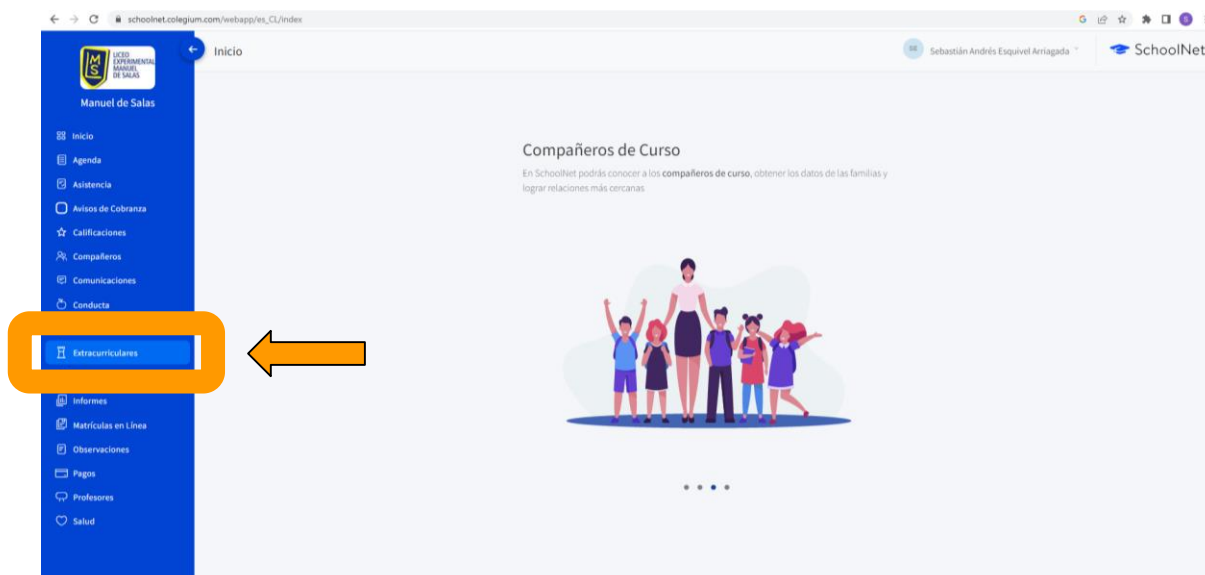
schoolnet.colegium.com/webapp/es_CL/index

LICEO EXPERIMENTAL MANUEL DE SALAS

Manuel de Salas

Inicio
Agenda
Asistencia
Avisos de Cobranza
Calificaciones
Compañeros
Comunicaciones
Conducta
Extracurriculares
Informes
Matrículas en Línea
Observaciones
Pagos
Profesores
Salud

Inicio

SE Sebastián Andrés Esquivel Arriagada

SchoolNet

Compañeros de Curso

En SchoolNet podrás conocer a los **compañeros de curso**, obtener los datos de las familias y lograr relaciones más cercanas